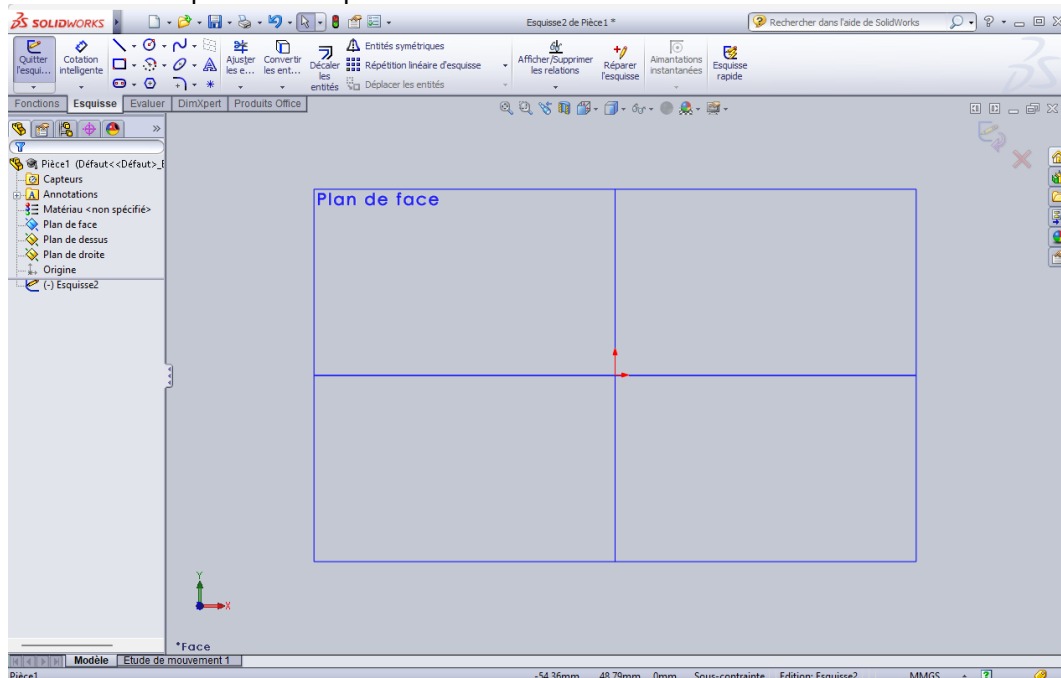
SOLIDWORKS

Esquisse2 de Pièce1 *

Rechercher dans l'aide de SolidWorks

Quitter l'esqui...
Cotation intelligente
Ajuster les e...
Convertir les ent...
Décaler les entités
Entités symétriques
Répétition linéaire d'esquisse
Déplacer les entités
Afficher/Supprimer les relations
Réparer l'esquisse
Aimantations instantanées
Esquisse rapide

Fonctions | Esquisse | Evaluer | DimXpert | Produits Office

Pièce1 (Défaut<<Défaut>_E
Capteurs
Annotations
Matériau <non spécifié>
Plan de face
Plan de dessus
Plan de droite
Origine
(-) Esquisse2

Plan de face

Y
X

*Face

Modèle | Etude de mouvement 1

Pièce1
-54.36mm 48.79mm 0mm Sous-contrainte Edition: Esquisse2 MMGS